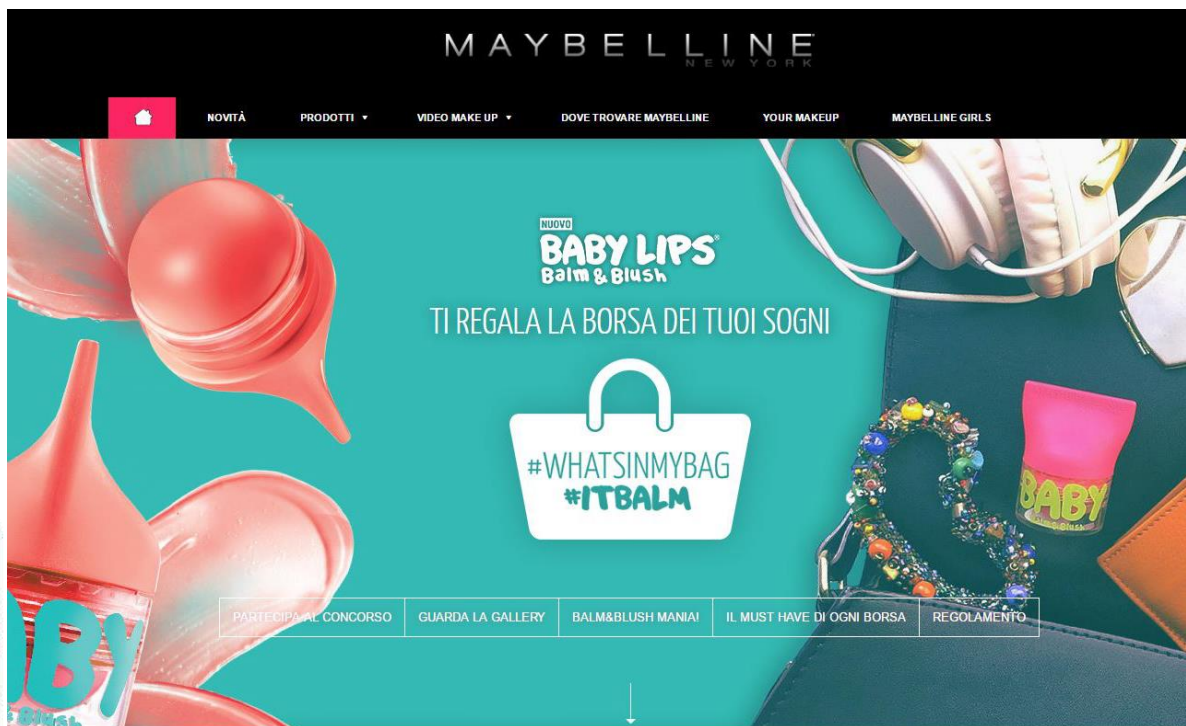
MAYBELLINE
NEW YORK

NOVITÀ
PRODOTTI ▾
VIDEO MAKE UP ▾
DOVE TROVARE MAYBELLINE
YOUR MAKEUP
MAYBELLINE GIRLS

NUOVO
BABY LIPS®
Balm & Blush

TI REGALA LA BORSA DEI TUOI SOGNI

#WHATSINMYBAG
#ITBALM

PARTECIPA AL CONCORSO
GUARDA LA GALLERY
BALM&BLUSH MANIA!
IL MUST HAVE DI OGNI BORSA
REGOLAMENTO

BABY
Balm & Blush

BY
Blush